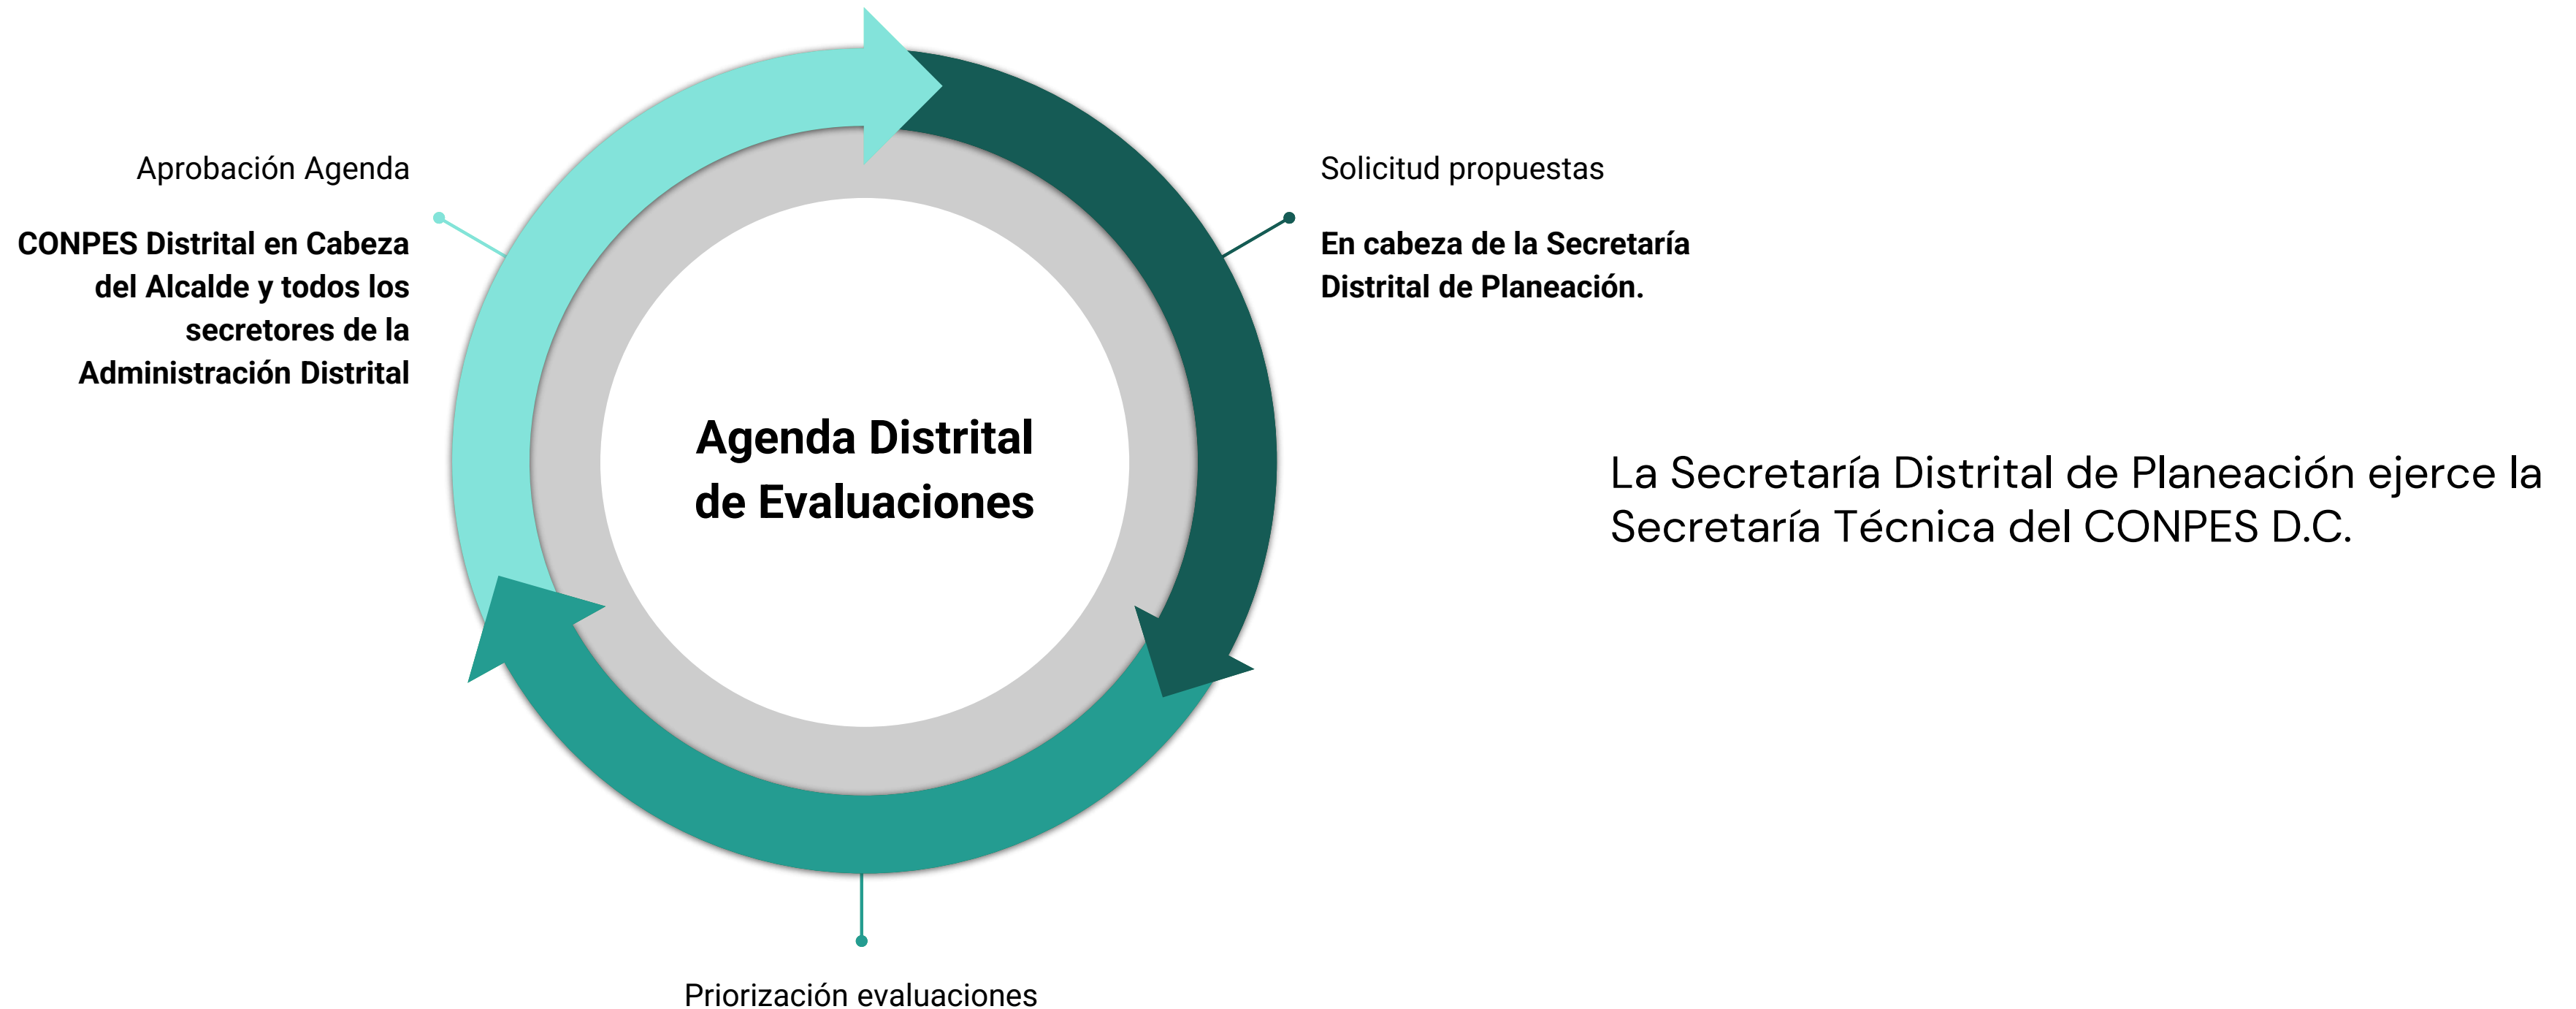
Aprobación Agenda

CONPES Distrital en Cabeza del Alcalde y todos los secretores de la Administración Distrital

Agenda Distrital de Evaluaciones

Solicitud propuestas

En cabeza de la Secretaría Distrital de Planeación.

La Secretaría Distrital de Planeación ejerce la Secretaría Técnica del CONPES D.C.

Priorización evaluaciones